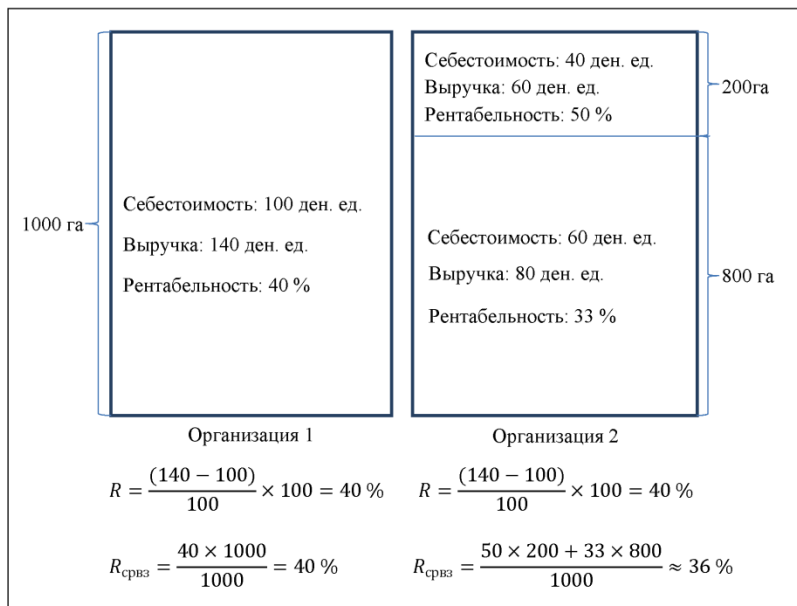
1000 га

Себестоимость: 100 ден. ед.

Выручка: 140 ден. ед.

Рентабельность: 40 %

Организация 1

Себестоимость: 40 ден. ед.

Выручка: 60 ден. ед.

Рентабельность: 50 %

200га

Себестоимость: 60 ден. ед.

Выручка: 80 ден. ед.

Рентабельность: 33 %

800 га

Организация 2

$R = \frac{(140-100)}{100} \times 100 = 40\ \%$

$R = \frac{(140-100)}{100} \times 100 = 40\ \%$

$R_{\text{срвз}} = \frac{40 \times 1000}{1000} = 40\ \%$

$R_{\text{срвз}} = \frac{50 \times 200 + 33 \times 800}{1000} \approx 36\ \%$